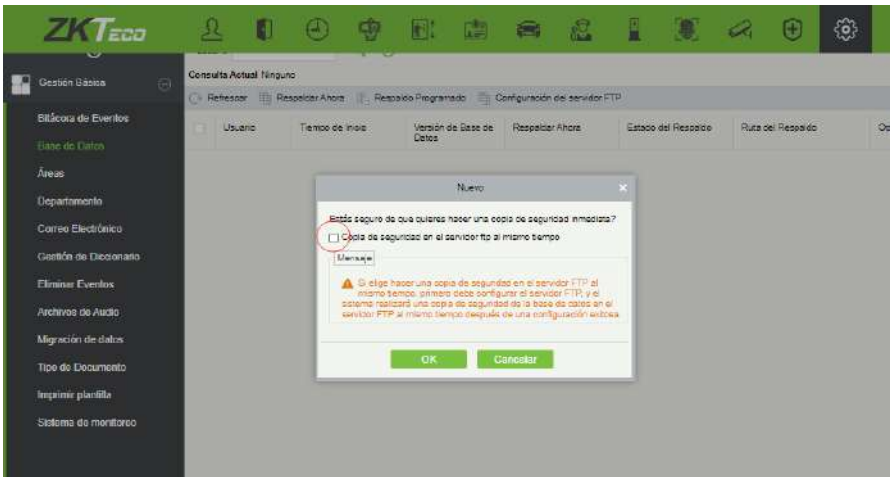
ZKTeco

Gestión Básica

Bitácora de Eventos
Base de Datos
Áreas
Departamento
Correo Electrónico
Gestión de Diccionario
Eliminar Eventos
Archivos de Audio
Migración de datos
Tipo de Documento
Imprimir plantilla
Sistema de monitoreo

Consulta Actual Ninguno

Refrescar | Respaldar Ahora | Respaldo Programado | Configuración del servidor FTP

| | Usuario | Tiempo de inicio | Versión de Base de Datos | Respaldar Ahora | Estado del Respaldo | Ruta del Respaldo | Op |
|---|---|---|---|---|---|---|---|

Nuevo

¿Está seguro de que quieres hacer una copia de seguridad inmediata?

Copia de seguridad en el servidor ftp al mismo tiempo

Mensaje

Si elige hacer una copia de seguridad en el servidor FTP al mismo tiempo, primero debe configurar el servidor FTP, y el sistema realizará una copia de seguridad de la base de datos en el servidor FTP al mismo tiempo después de una configuración exitosa.

OK Cancelar